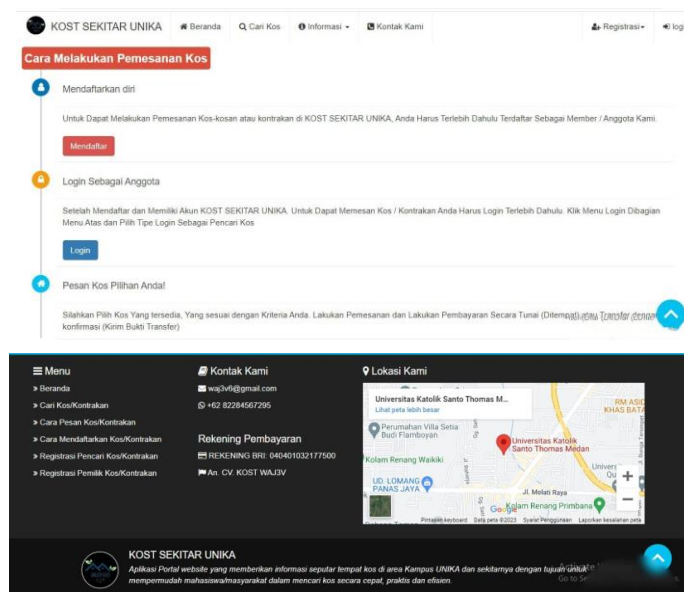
KOST SEKITAR UNIKA Beranda Cari Kos Informasi Kontak Kami Registrasi log

Cara Melakukan Pemesanan Kos

Mendaftarkan diri

Untuk Dapat Melakukan Pemesanan Kos-kosan atau kontrakan di KOST SEKITAR UNIKA, Anda Harus Terlebih Dahulu Terdaftar Sebagai Member / Anggota Kami.

Mendaftar

Login Sebagai Anggota

Setelah Mendaftar dan Memiliki Akun KOST SEKITAR UNIKA. Untuk Dapat Memesan Kos / Kontrakan Anda Harus Login Terlebih Dahulu. Klik Menu Login Dibagian Menu Atas dan Pilih Tipe Login Sebagai Pencari Kos

Login

Pesan Kos Pilihan Anda!

Silahkan Pilih Kos Yang tersedia, Yang sesuai dengan Kriteria Anda. Lakukan Pemesanan dan Lakukan Pembayaran Secara Tunai (Ditempat) atau Transfer dengan konfirmasi (Kirim Bukti Transfer)

Menu
» Beranda
» Cari Kos/Kontrakan
» Cara Pesan Kos/Kontrakan
» Cara Mendaftarkan Kos/Kontrakan
» Registrasi Pencari Kos/Kontrakan
» Registrasi Pemilik Kos/Kontrakan

Kontak Kami
waj3v6@gmail.com
+62 82284567295

Rekening Pembayaran
REKENING BRI: 040401032177500
An. CV. KOST WAJ3V

Lokasi Kami
Universitas Katolik Santo Thomas M...
Lihat peta lebih besar
Perumahan Villa Setia Budi Flamboyan
Universitas Katolik Santo Thomas Medan
Kolam Renang Waikiki
UD. LOMANG PANAS JAYA
Jl. Melati Raya
Kolam Renang Primbana
RM ASID KHAS BATA
Google
Pintasan keyboard Data peta ©2023 Syarat Penggunaan Laporkan kesalahan peta

KOST SEKITAR UNIKA
Aplikasi Portal website yang memberikan informasi seputar tempat kos di area Kampus UNIKA dan sekitarnya dengan tujuan untuk mempermudah mahasiswa/masyarakat dalam mencari kos secara cepat, praktis dan efisien.
Activate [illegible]
Go to Se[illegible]